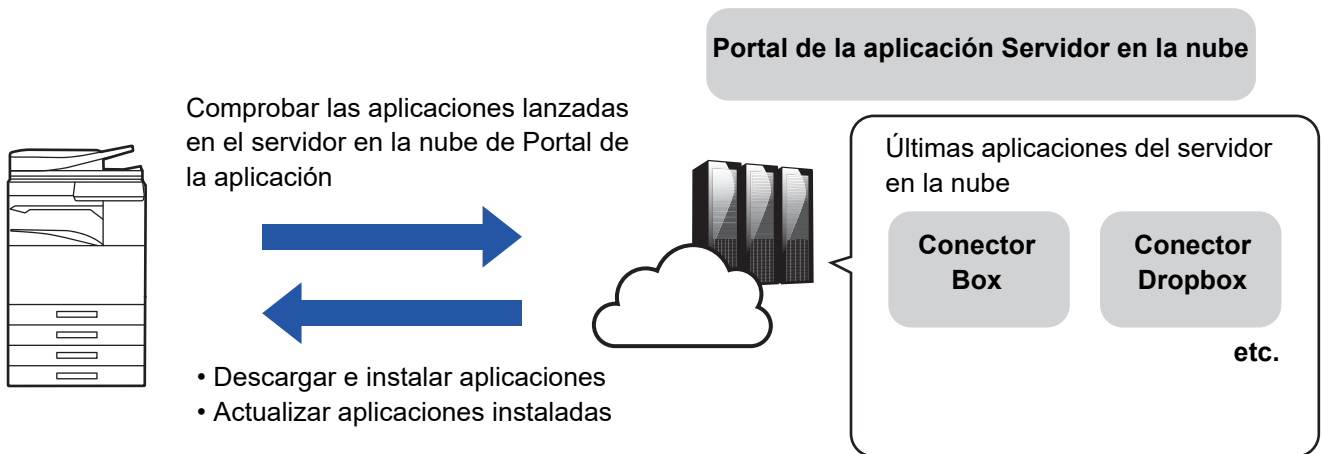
Portal de la aplicación Servidor en la nube

Comprobar las aplicaciones lanzadas en el servidor en la nube de Portal de la aplicación

• Descargar e instalar aplicaciones
• Actualizar aplicaciones instaladas

Últimas aplicaciones del servidor en la nube

Conector Box

Conector Dropbox

etc.